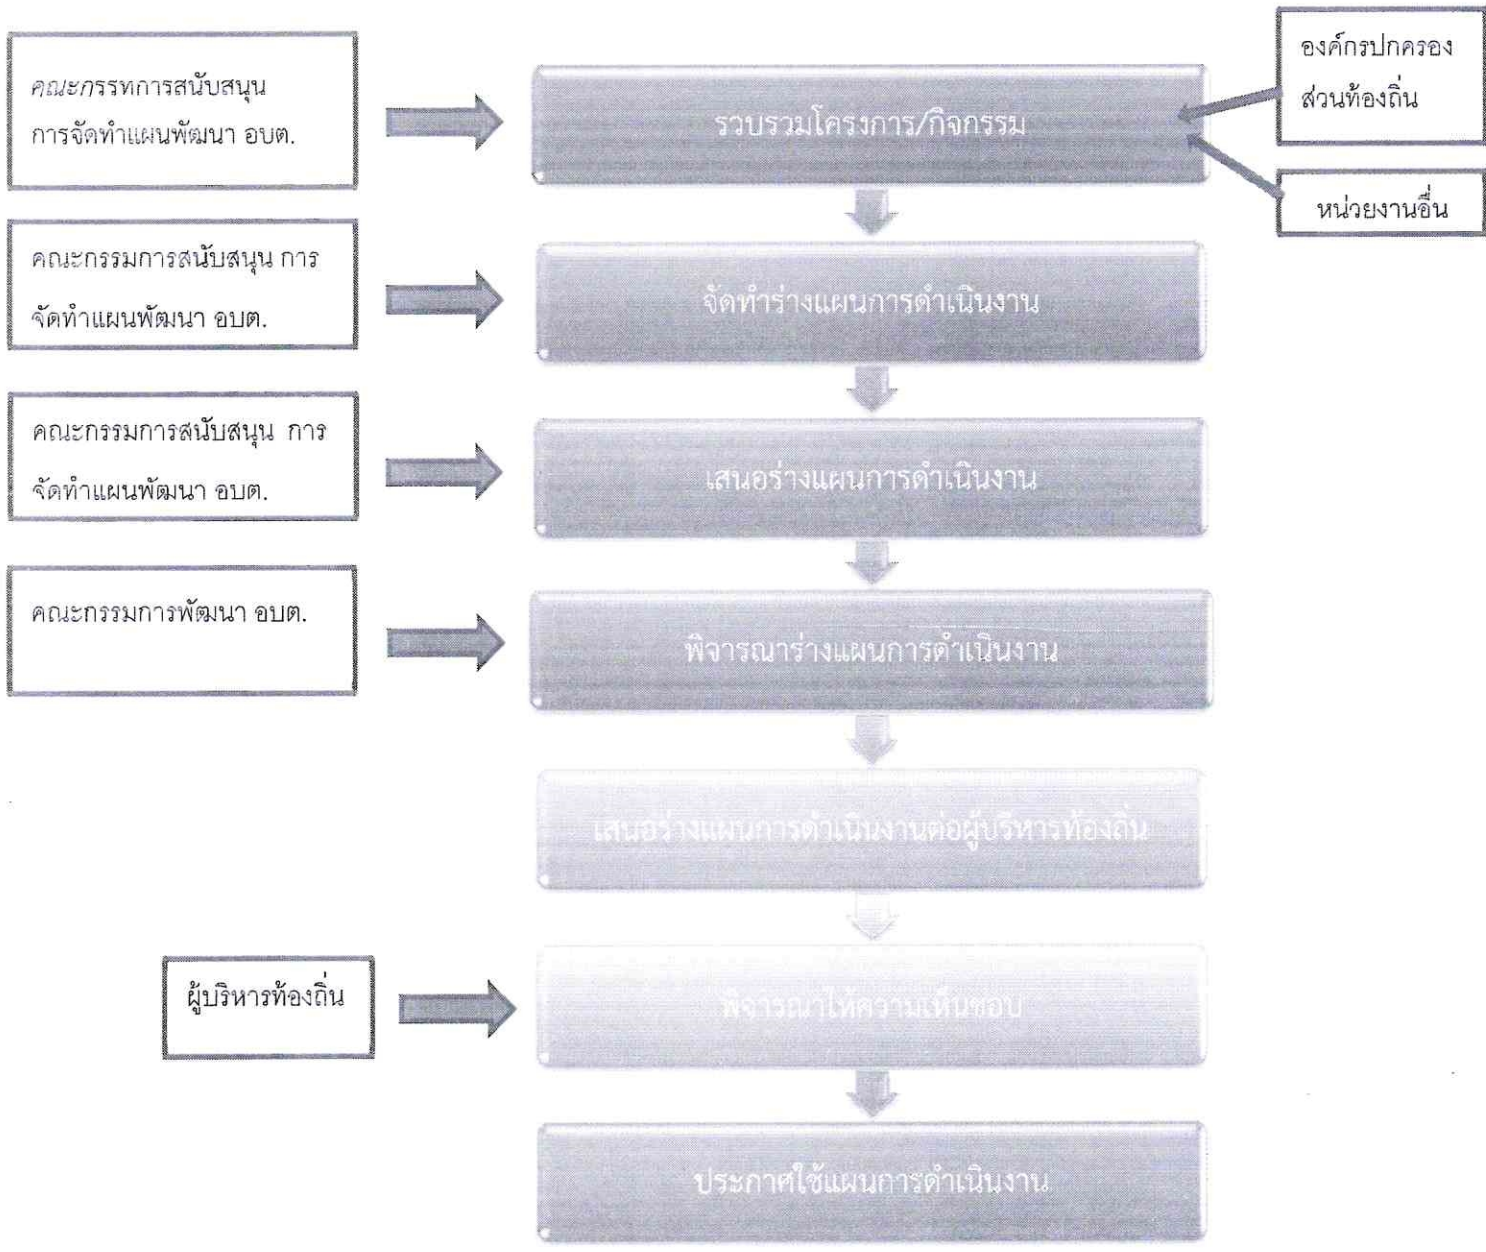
คณะกรรมการสนับสนุน การจัดทำแผนพัฒนา อบต.

รวบรวมโครงการ/กิจกรรม

องค์กรปกครองส่วนท้องถิ่น

หน่วยงานอื่น

คณะกรรมการสนับสนุน การจัดทำแผนพัฒนา อบต.

จัดทำร่างแผนการดำเนินงาน

คณะกรรมการสนับสนุน การจัดทำแผนพัฒนา อบต.

เสนอร่างแผนการดำเนินงาน

คณะกรรมการพัฒนา อบต.

พิจารณาร่างแผนการดำเนินงาน

เสนอร่างแผนการดำเนินงานต่อผู้บริหารท้องถิ่น

ผู้บริหารท้องถิ่น

พิจารณาให้ความเห็นชอบ

ประกาศใช้แผนการดำเนินงาน